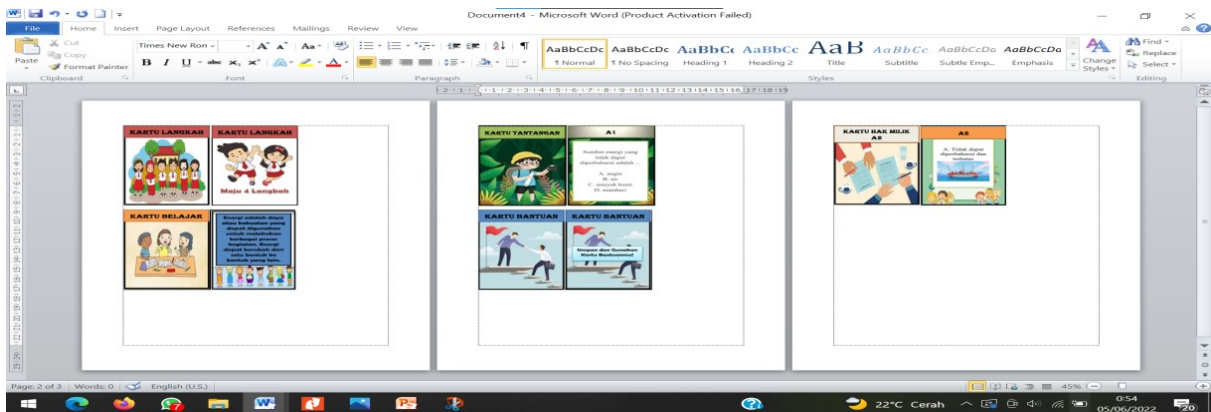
Document4 - Microsoft Word (Product Activation Failed)

File Home Insert Page Layout References Mailings Review View

Cut
Copy
Paste
Format Painter
Clipboard

Times New Ron
B I U abc $x_2$ $x^2$ A
Font

Paragraph

AaBbCcDc ¶ Normal
AaBbCcDc ¶ No Spacing
AaBbC Heading 1
AaBbCc Heading 2
AaB Title
AaBbCc Subtitle
AaBbCcDa Subtle Emp...
AaBbCcDa Emphasis
Change Styles
Styles

Find
Replace
Select
Editing

KARTU LANGKAH
KARTU LANGKAH
Maju 4 Langkah

KARTU BELAJAR
Energi adalah daya atau kekuatan yang dapat digunakan untuk melakukan berbagai proses kegiatan. Energi dapat berubah dari satu bentuk ke bentuk yang lain.

KARTU TANTANGAN
A1
Sumber energi yang tidak dapat diperbaharui adalah ...
A. angin
B. air
C. minyak bumi
D. matahari

KARTU BANTUAN
KARTU BANTUAN
Simpan dan Gunakan Kartu Bantuanmu!

KARTU HAK MILIK A5
A5
A. Tidak dapat diperbaharui dan terbatas

Page: 2 of 3 | Words: 0 | English (U.S.)

45%

22°C Cerah

0:54
05/06/2022
20